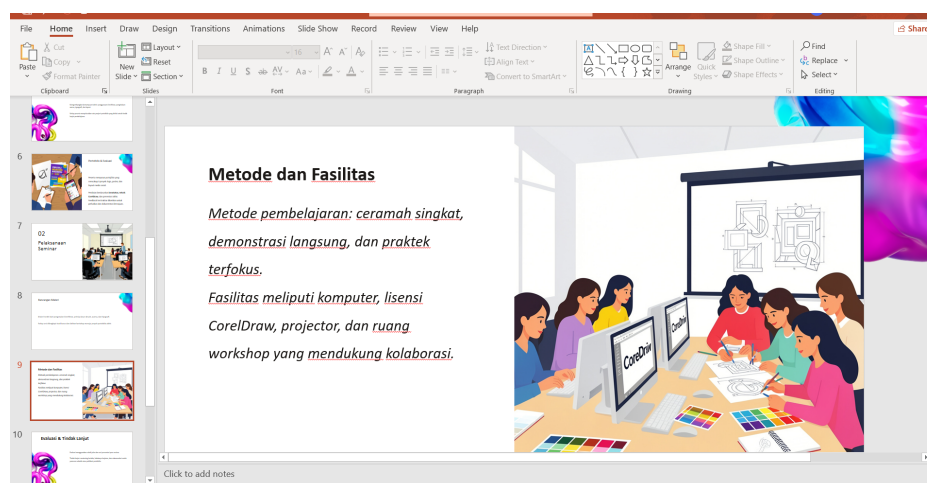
File Home Insert Draw Design Transitions Animations Slide Show Record Review View Help Share

Paste Cut Copy Format Painter Clipboard
New Slide Layout Reset Section Slides
Font
Text Direction Align Text Convert to SmartArt Paragraph
Arrange Quick Styles Shape Fill Shape Outline Shape Effects Drawing
Find Replace Select Editing

6
Contoh Model di Gambar

7
02
Pelaksanaan Seminar

8

9
Metode dan Fasilitas

10
Evaluasi & Tindak Lanjut

Metode dan Fasilitas

Metode pembelajaran: ceramah singkat, demonstrasi langsung, dan praktek terfokus.

Fasilitas meliputi komputer, lisensi CorelDraw, projector, dan ruang workshop yang mendukung kolaborasi.

CorelDraw
CorelDraw

Click to add notes